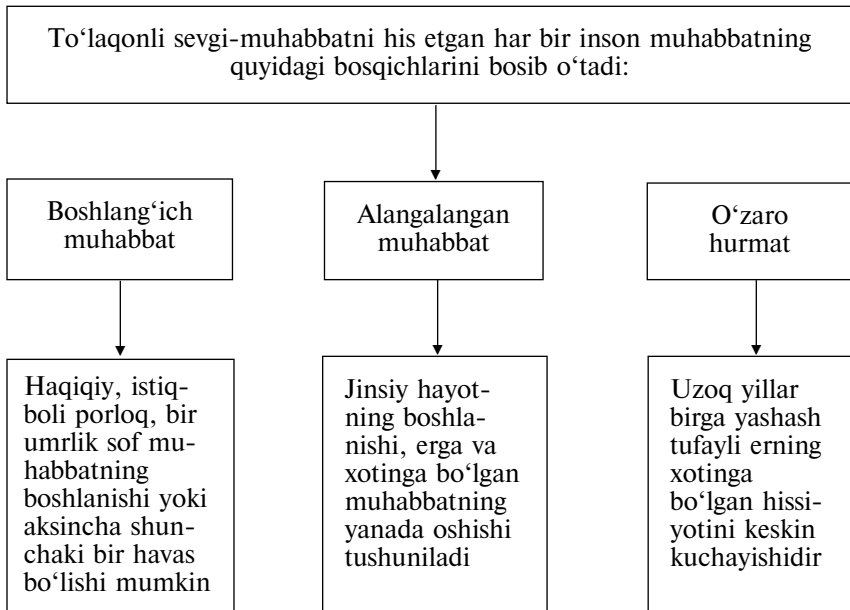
To‘laqonli sevgi-muhabbatni his etgan har bir inson muhabbatning quyidagi bosqichlarini bosib o‘tadi:

Boshlang‘ich muhabbat

Alangalangan muhabbat

O‘zaro hurmat

Haqiqiy, istiqboli porloq, bir umrlik sof muhabbatning boshlanishi yoki aksincha shunchaki bir havas bo‘lishi mumkin

Jinsiy hayotning boshlanishi, erga va xotinga bo‘lgan muhabbatning yanada oshishi tushuniladi

Uzoq yillar birga yashash tufayli erning xotinga bo‘lgan hissiyotini keskin kuchayishidir